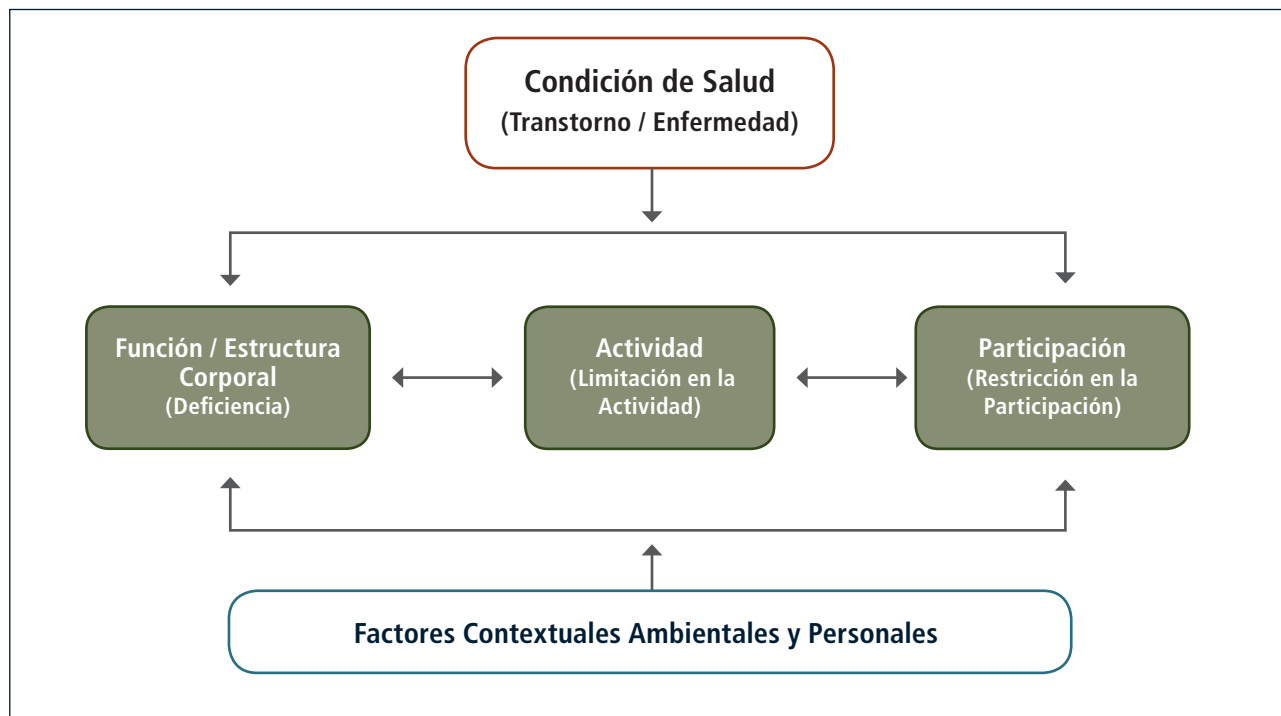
Condición de Salud
(Transtorno / Enfermedad)

Función / Estructura Corporal
(Deficiencia)

Actividad
(Limitación en la Actividad)

Participación
(Restricción en la Participación)

Factores Contextuales Ambientales y Personales